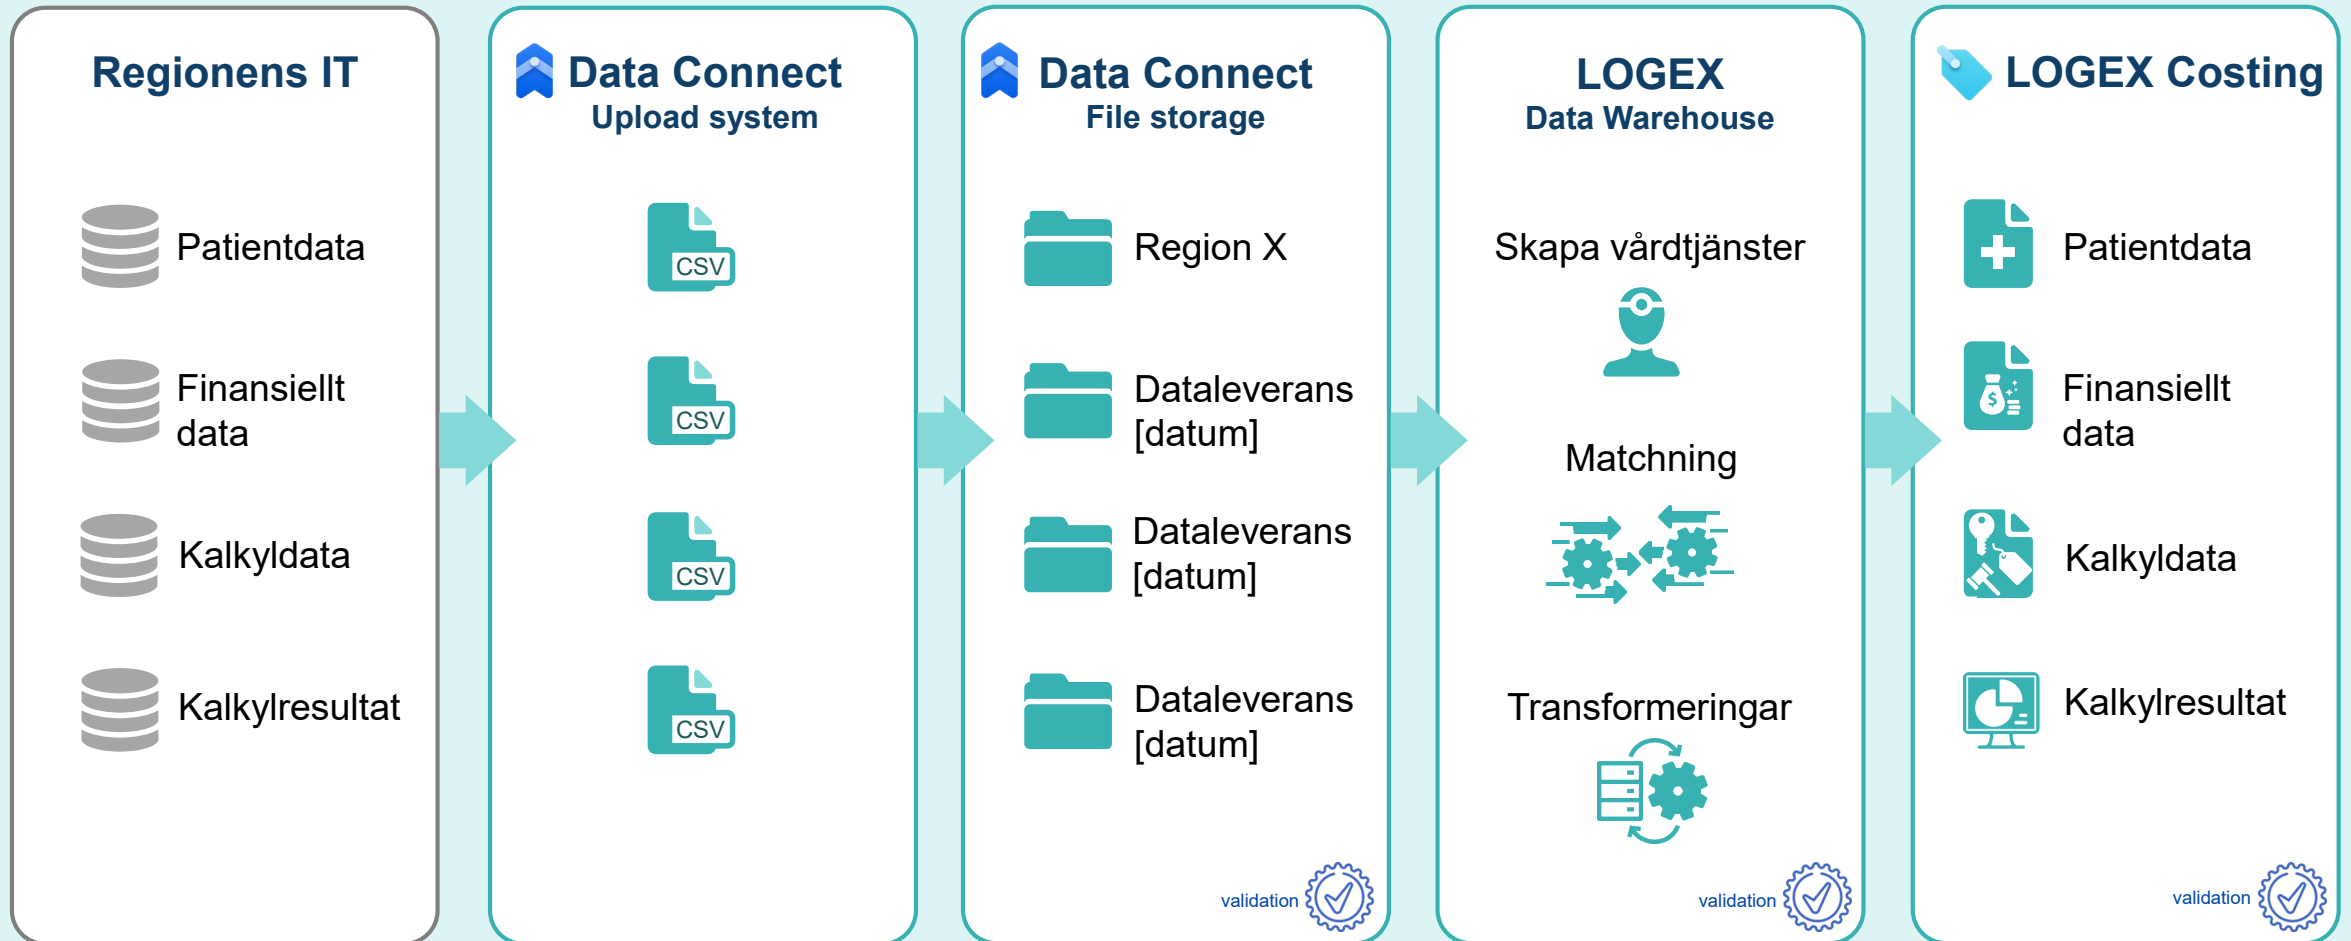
Regionens IT

Patientdata

Finansiellt data

Kalkyldata

Kalkylresultat

Data Connect
Upload system

CSV

CSV

CSV

CSV

Data Connect
File storage

Region X

Dataleverans [datum]

Dataleverans [datum]

Dataleverans [datum]

validation

LOGEX
Data Warehouse

Skapa vårdtjänster

Matchning

Transformeringar

validation

LOGEX Costing

Patientdata

Finansiellt data

Kalkyldata

Kalkylresultat

validation